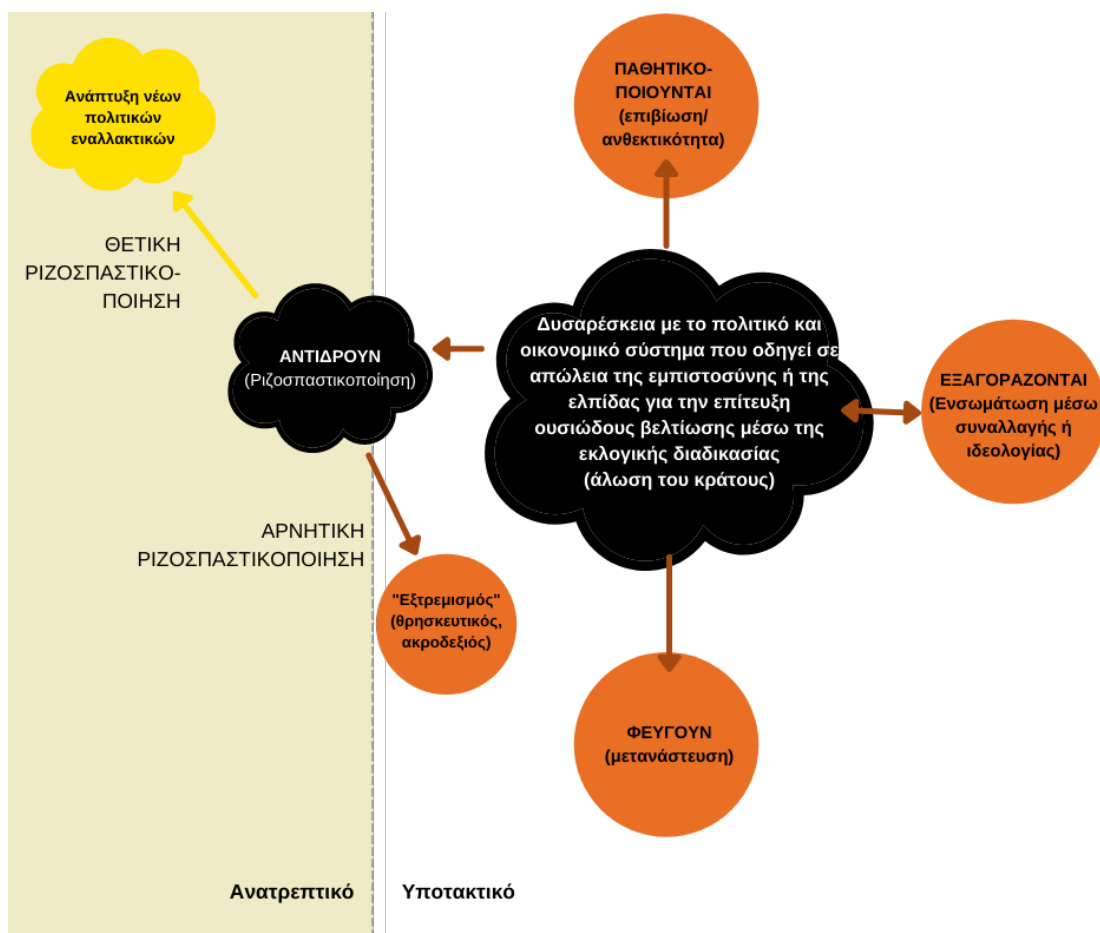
Ανάπτυξη νέων πολιτικών εναλλακτικών

ΘΕΤΙΚΗ ΡΙΖΟΣΠΑΣΤΙΚΟ-ΠΟΙΗΣΗ

ΑΝΤΙΔΡΟΥΝ
(Ριζοσπαστικοποίηση)

ΑΡΝΗΤΙΚΗ ΡΙΖΟΣΠΑΣΤΙΚΟΠΟΙΗΣΗ

"Εξτρεμισμός" (θρησκευτικός, ακροδεξιός)

ΠΑΘΗΤΙΚΟ-ΠΟΙΟΥΝΤΑΙ (επιβίωση/ ανθεκτικότητα)

Δυσαρέσκεια με το πολιτικό και οικονομικό σύστημα που οδηγεί σε απώλεια της εμπιστοσύνης ή της ελπίδας για την επίτευξη ουσιώδους βελτίωσης μέσω της εκλογικής διαδικασίας (άλωση του κράτους)

ΕΞΑΓΟΡΑΖΟΝΤΑΙ (Ενσωμάτωση μέσω συναλλαγής ή ιδεολογίας)

ΦΕΥΓΟΥΝ (μετανάστευση)

Ανατρεπτικό

Υποτακτικό